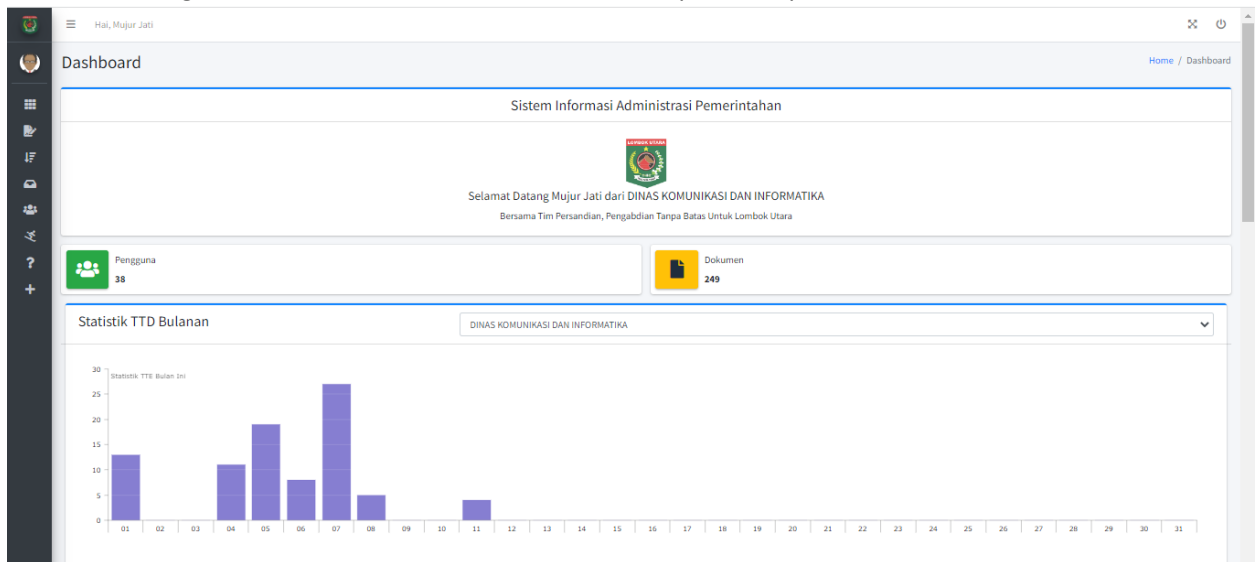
Hai, Mujur Jati

Dashboard

Home / Dashboard

Sistem Informasi Administrasi Pemerintahan

LOMBOK UTARA

Selamat Datang Mujur Jati dari DINAS KOMUNIKASI DAN INFORMATIKA

Bersama Tim Persandian, Pengabdian Tanpa Batas Untuk Lombok Utara

Pengguna
38

Dokumen
249

Statistik TTD Bulanan

DINAS KOMUNIKASI DAN INFORMATIKA

Statistik TTD Bulan Ini

30
25
20
15
10
5
0

01 02 03 04 05 06 07 08 09 10 11 12 13 14 15 16 17 18 19 20 21 22 23 24 25 26 27 28 29 30 31